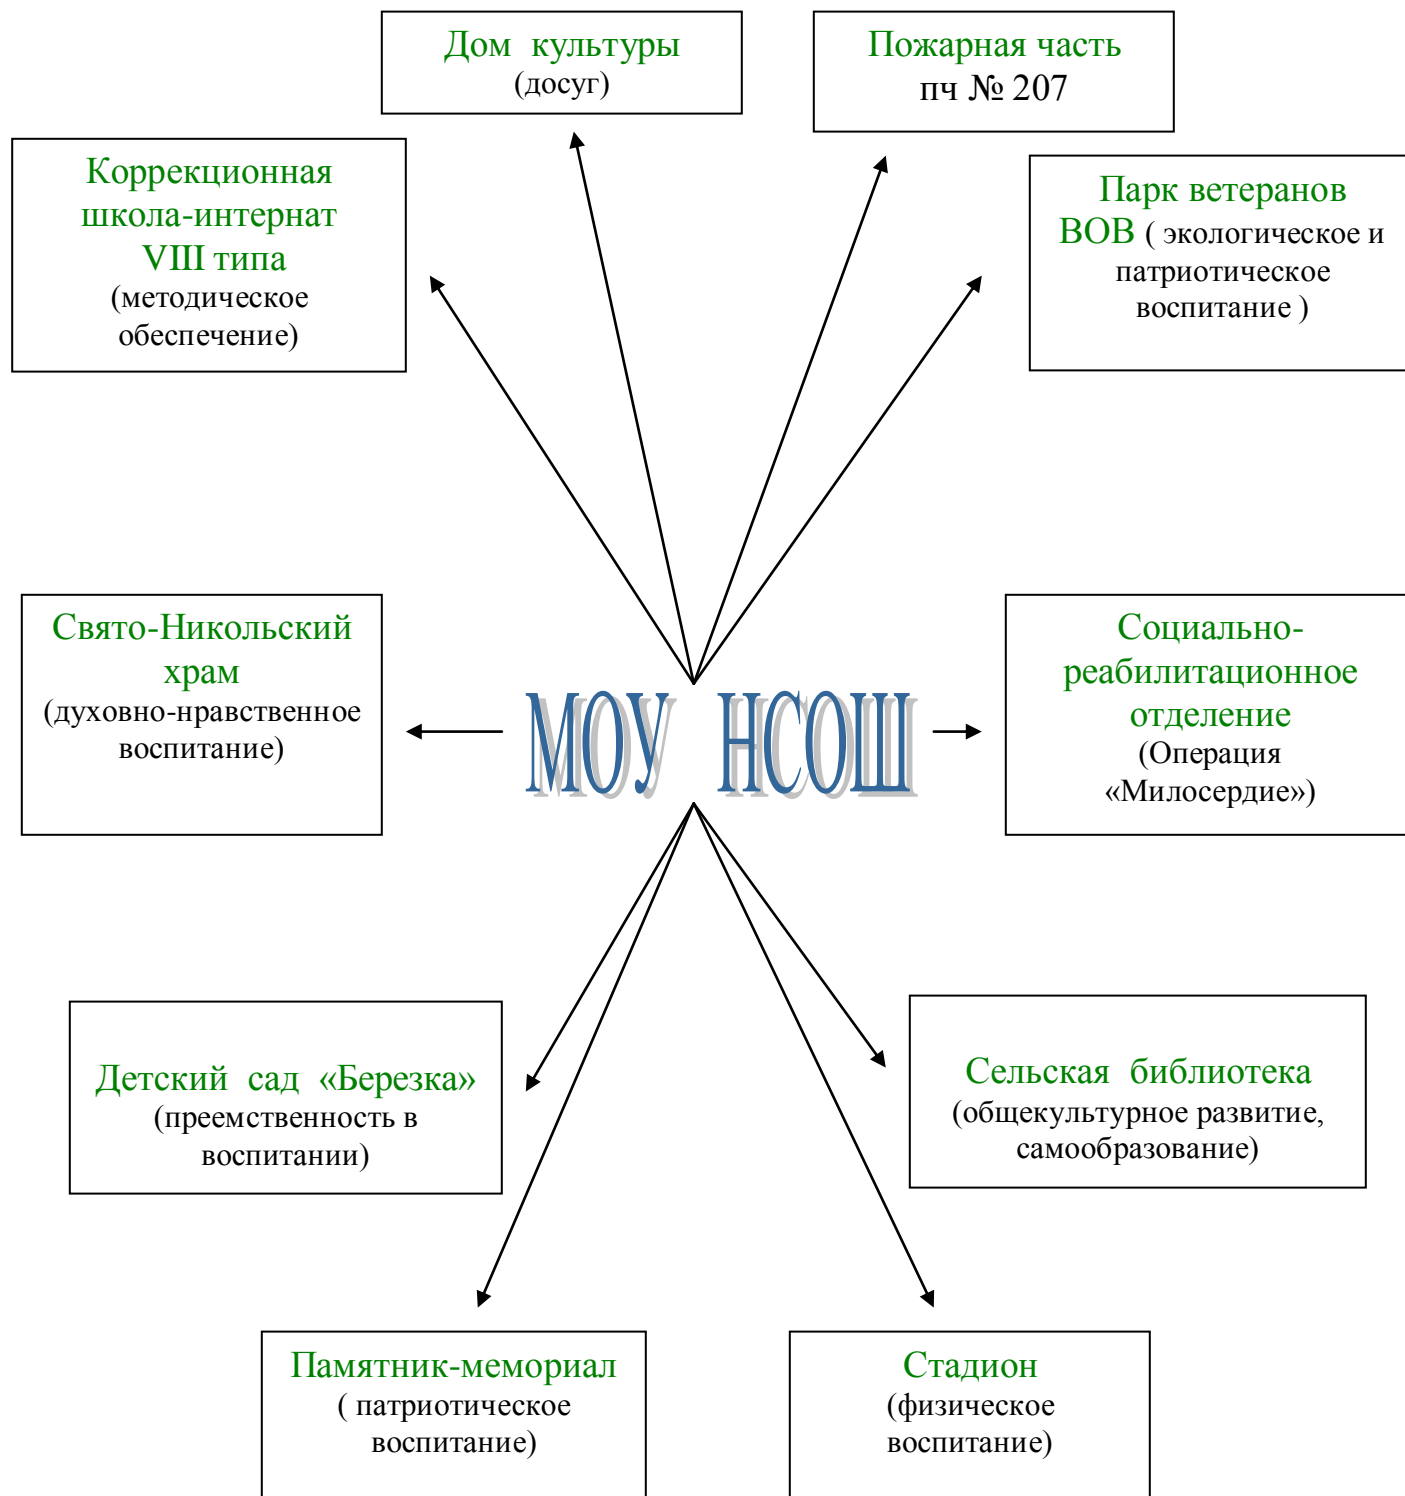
Дом культуры
(досуг)

Пожарная часть
пч № 207

Коррекционная школа-интернат VIII типа
(методическое обеспечение)

Парк ветеранов ВОВ ( экологическое и патриотическое воспитание )

Свято-Никольский храм
(духовно-нравственное воспитание)

МОУ НСОШ

Социально-реабилитационное отделение
(Операция «Милосердие»)

Детский сад «Березка»
(преемственность в воспитании)

Сельская библиотека
(общекультурное развитие, самообразование)

Памятник-мемориал
( патриотическое воспитание)

Стадион
(физическое воспитание)